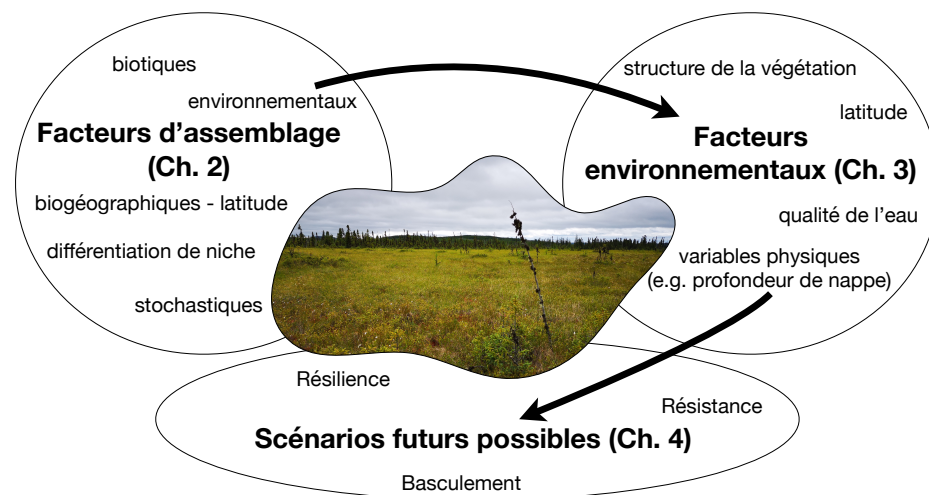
biotiques

environnementaux

**Facteurs d'assemblage (Ch. 2)**

biogéographiques - latitude

différentiation de niche

stochastiques

structure de la végétation

latitude

**Facteurs environnementaux (Ch. 3)**

qualité de l'eau

variables physiques (e.g. profondeur de nappe)

Résilience

Résistance

**Scénarios futurs possibles (Ch. 4)**

Basculement